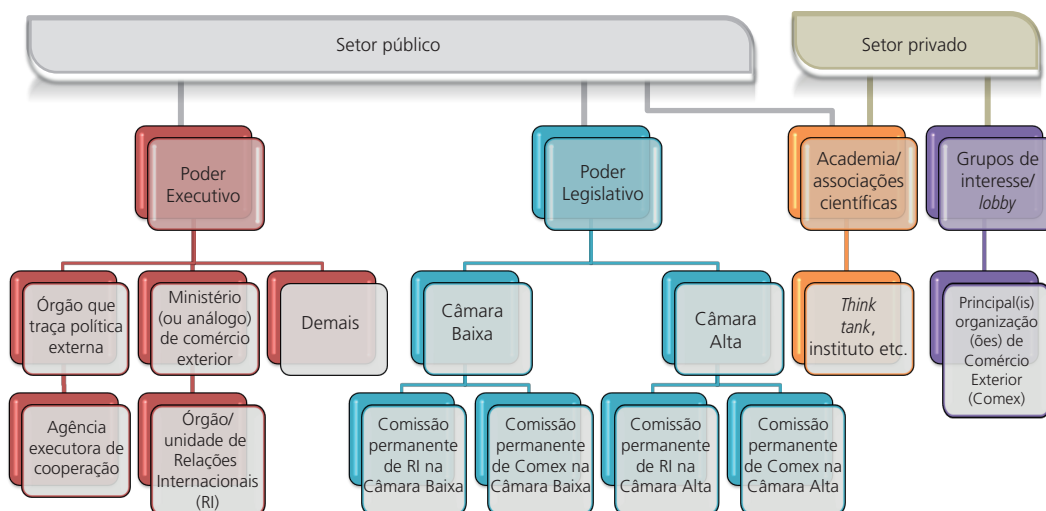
Setor público

Setor privado

Poder Executivo

Poder Legislativo

Academia/ associações científicas

Grupos de interesse/ *lobby*

Órgão que traça política externa

Ministério (ou análogo) de comércio exterior

Demais

Câmara Baixa

Câmara Alta

*Think tank*, instituto etc.

Principal(is) organização (ões) de Comércio Exterior (Comex)

Agência executora de cooperação

Órgão/ unidade de Relações Internacionais (RI)

Comissão permanente de RI na Câmara Baixa

Comissão permanente de Comex na Câmara Baixa

Comissão permanente de RI na Câmara Alta

Comissão permanente de Comex na Câmara Alta